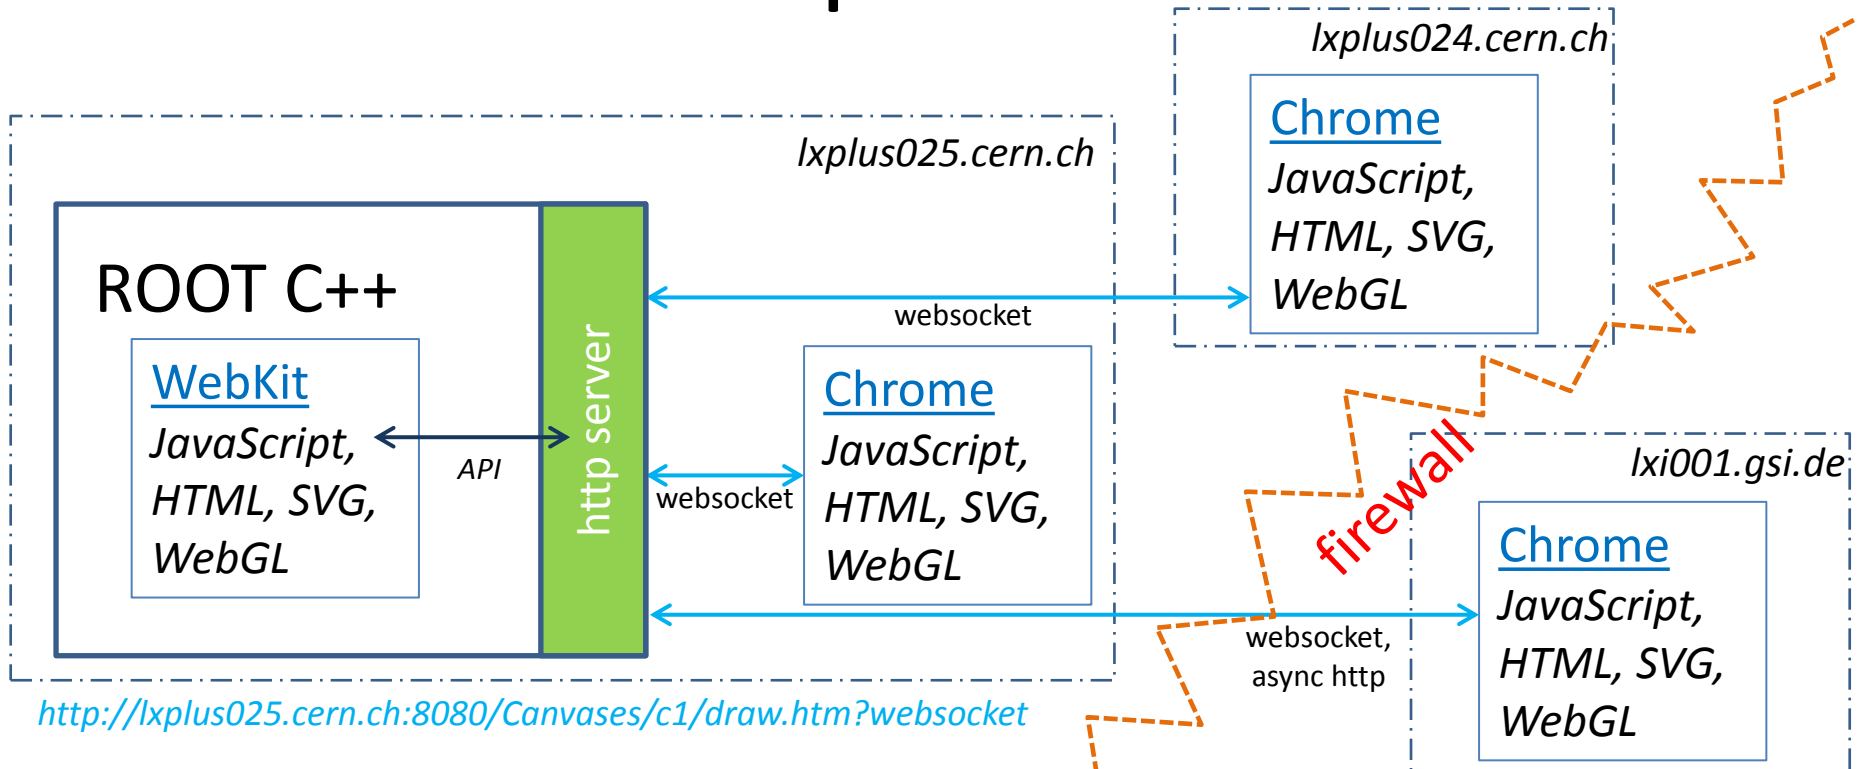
lxplus024.cern.ch

Chrome
JavaScript,
HTML, SVG,
WebGL

lxplus025.cern.ch

ROOT C++

WebKit
JavaScript,
HTML, SVG,
WebGL

API

http server

websocket

websocket

Chrome
JavaScript,
HTML, SVG,
WebGL

firewall

lxi001.gsi.de

Chrome
JavaScript,
HTML, SVG,
WebGL

websocket,
async http

http://lxplus025.cern.ch:8080/Canvases/c1/draw.htm?websocket